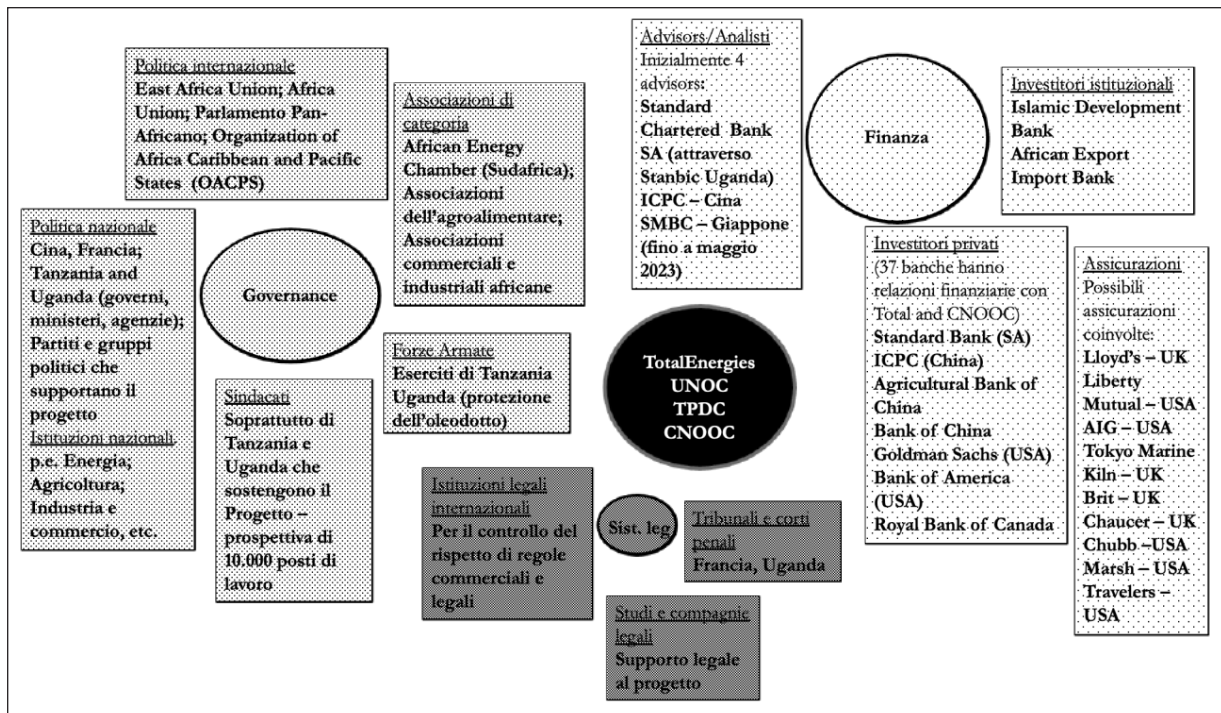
Politica internazionale
East Africa Union; Africa Union; Parlamento Pan-Africano; Organization of Africa Caribbean and Pacific States (OACPS)

Associazioni di categoria
African Energy Chamber (Sudafrica); Associazioni dell'agroalimentare; Associazioni commerciali e industriali africane

Advisors/Analisti
Inizialmente 4 advisors:
Standard Chartered Bank SA (attraverso Stanbic Uganda)
ICPC – Cina
SMBC – Giappone (fino a maggio 2023)

Finanza

Investitori istituzionali
Islamic Development Bank
African Export Import Bank

Politica nazionale
Cina, Francia; Tanzania and Uganda (governi, ministeri, agenzie); Partiti e gruppi politici che supportano il progetto
Istituzioni nazionali
p.e. Energia; Agricoltura; Industria e commercio, etc.

Governance

Investitori privati
(37 banche hanno relazioni finanziarie con Total and CNOOC)
Standard Bank (SA)
ICPC (China)
Agricultural Bank of China
Bank of China
Goldman Sachs (USA)
Bank of America (USA)
Royal Bank of Canada

Assicurazioni
Possibili assicurazioni coinvolte:
Lloyd's – UK
Liberty Mutual – USA
AIG – USA
Tokyo Marine Kiln – UK
Brit – UK
Chaucer – UK
Chubb –USA
Marsh – USA
Travelers – USA

Forze Armate
Eserciti di Tanzania Uganda (protezione dell'oleodotto)

TotalEnergies
UNOC
TPDC
CNOOC

Sindacati
Soprattutto di Tanzania e Uganda che sostengono il Progetto – prospettiva di 10.000 posti di lavoro

Istituzioni legali internazionali
Per il controllo del rispetto di regole commerciali e legali

Sist. leg

Tribunali e corti penali
Francia, Uganda

Studi e compagnie legali
Supporto legale al progetto